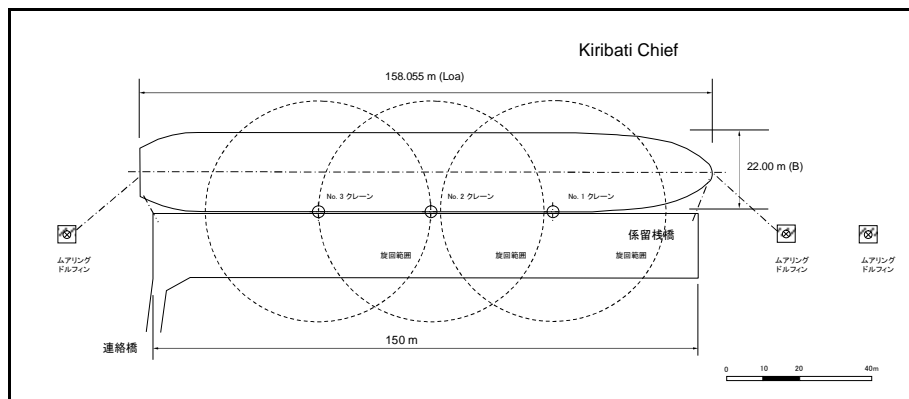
Kiribati Chief

158.055 m (Loa)

22.00 m (B)

No. 3 クレーン

No. 2 クレーン

No. 1 クレーン

ムアリング ドルフィン

旋回範囲

旋回範囲

旋回範囲

係留桟橋

ムアリング ドルフィン

ムアリング ドルフィン

連絡橋

150 m

0 10 20 40m